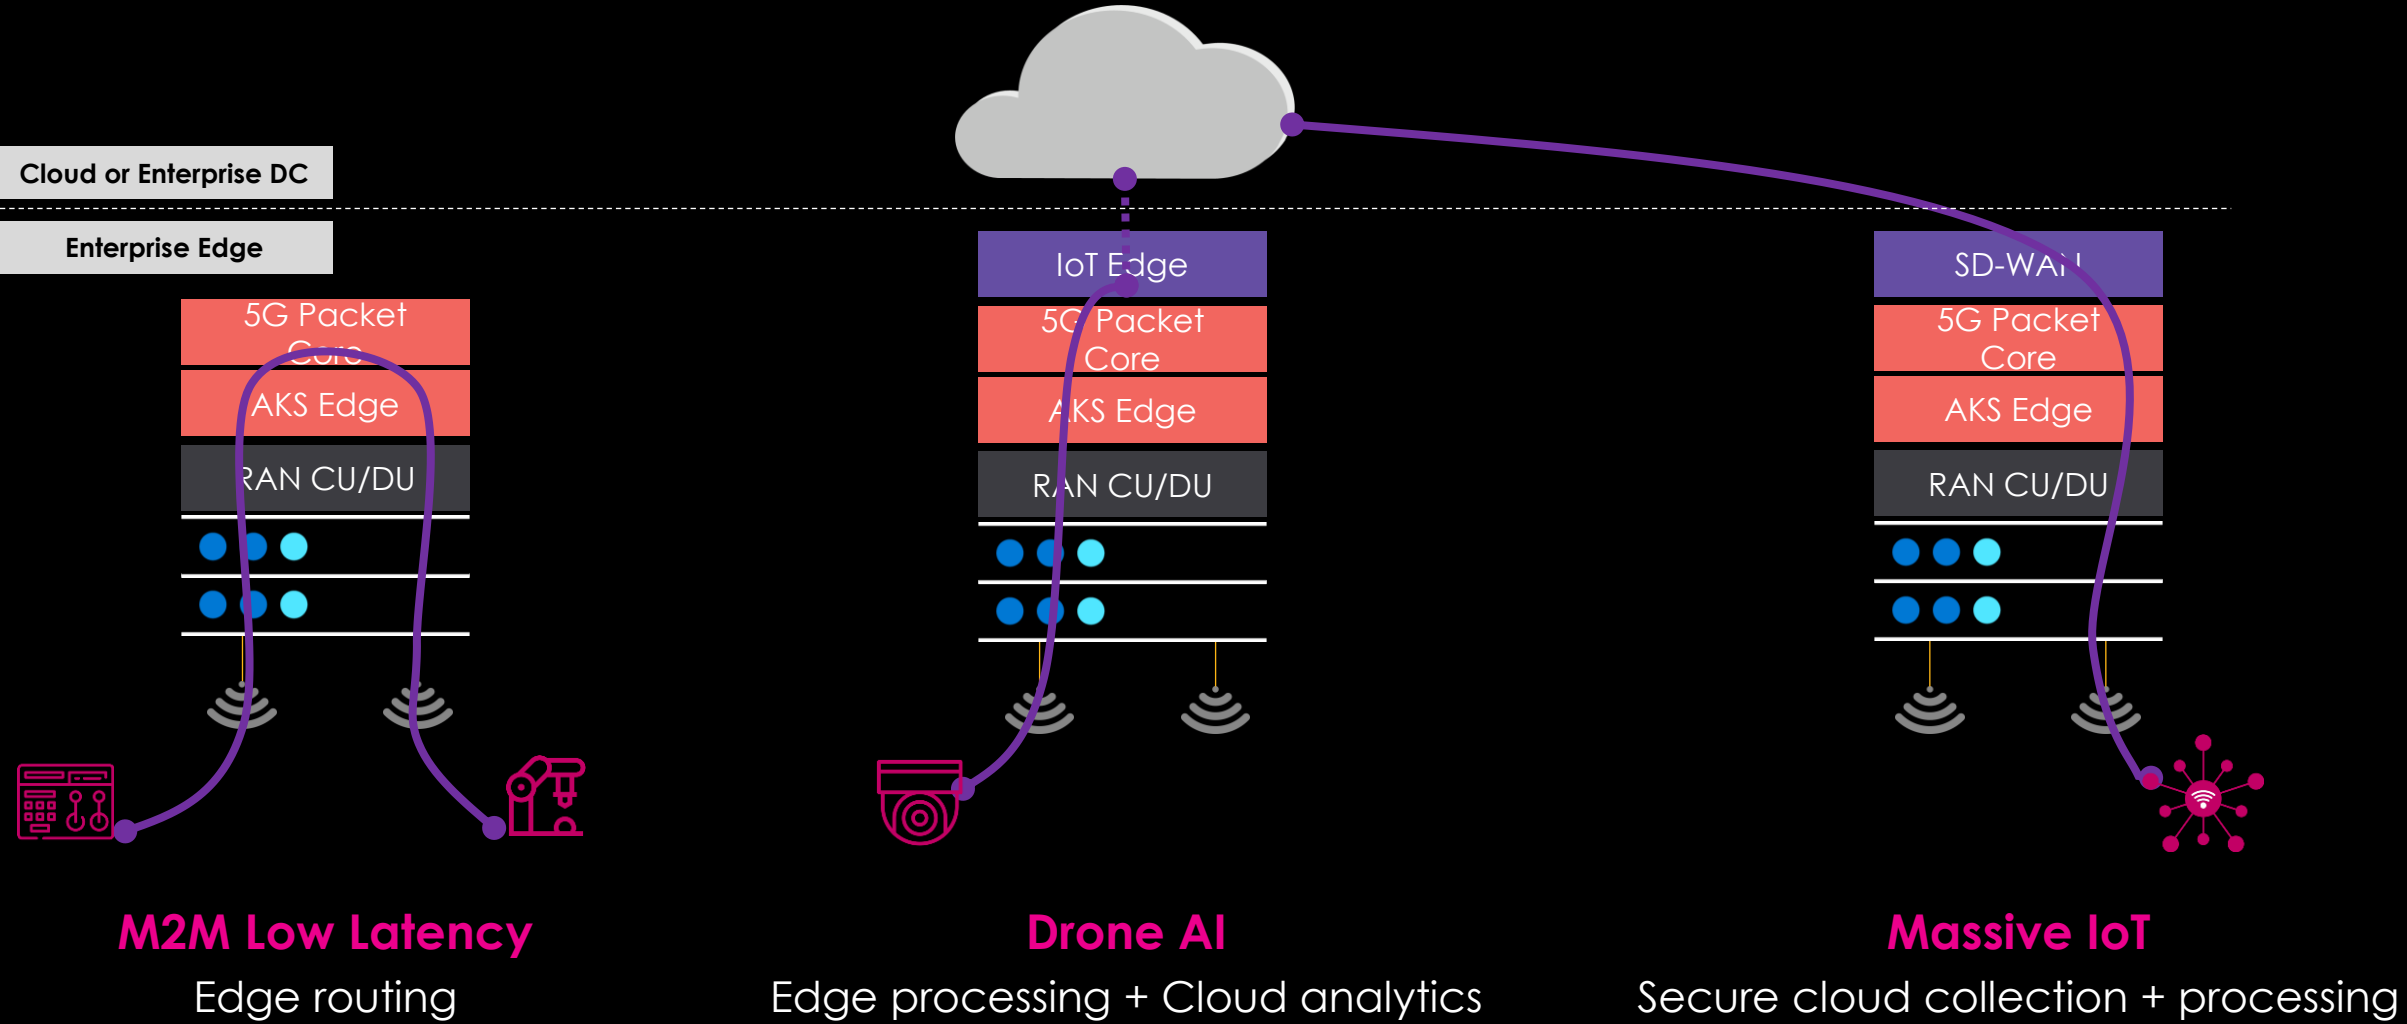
Cloud or Enterprise DC

Enterprise Edge

5G Packet Core
AKS Edge
RAN CU/DU

IoT Edge
5G Packet Core
AKS Edge
RAN CU/DU

SD-WAN
5G Packet Core
AKS Edge
RAN CU/DU

M2M Low Latency
Edge routing

Drone AI
Edge processing + Cloud analytics

Massive IoT
Secure cloud collection + processing